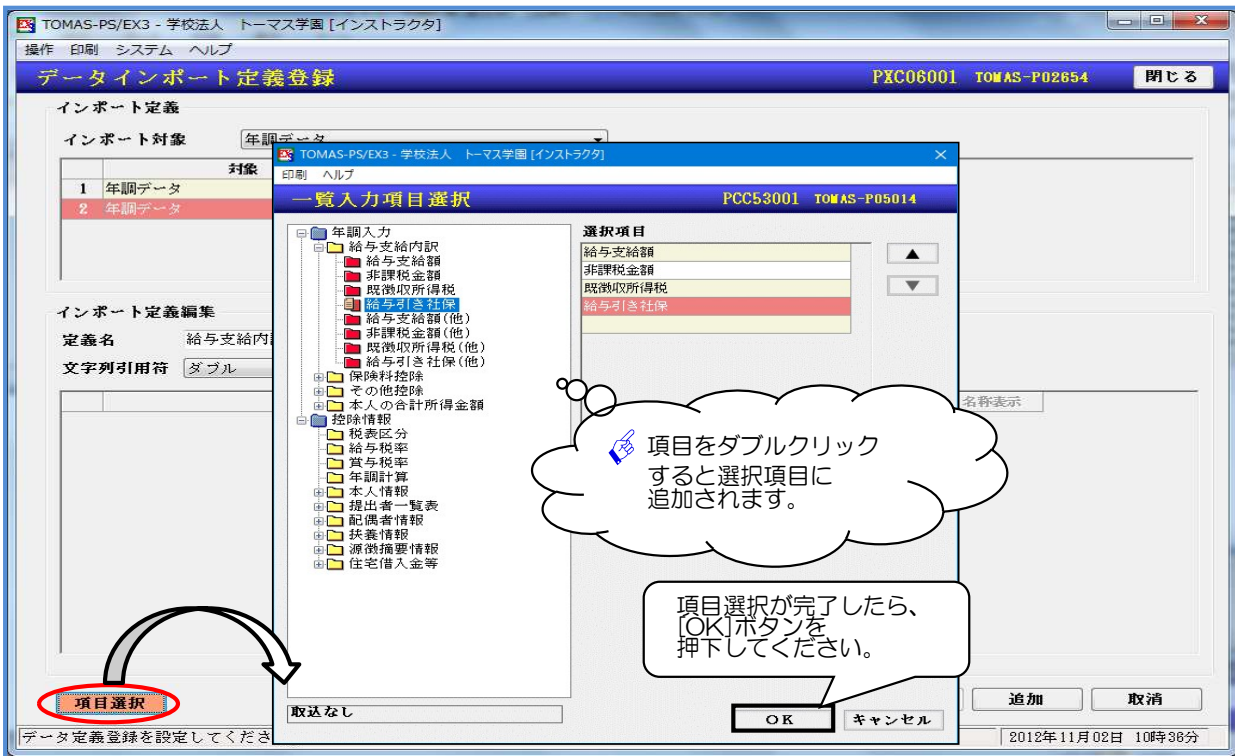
TOMAS-PS/EX3 - 学校法人 トーマス学園 [インストラクタ]

操作 印刷 システム ヘルプ

データインポート定義登録 PXC06001 TOMAS-P02654 閉じる

インポート定義

インポート対象 年調データ

対象

1 年調データ

2 年調データ

インポート定義編集

定義名 給与支給内訳

文字列引用符 ダブル

名称表示

TOMAS-PS/EX3 - 学校法人 トーマス学園 [インストラクタ]

印刷 ヘルプ

一覧入力項目選択 PCC53001 TOMAS-P05014

年調入力
給与支給内訳
給与支給額
非課税金額
既徴収所得税
給与引き社保
給与支給額(他)
非課税金額(他)
既徴収所得税(他)
給与引き社保(他)
保険料控除
その他控除
本人の合計所得金額
控除情報
税表区分
給与税率
賞与税率
年調計算
本人情報
提出者一覧表
配偶者情報
扶養情報
源徴摘要情報
住宅借入金等

選択項目

| 給与支給額 |
|---|
| 非課税金額 |
| 既徴収所得税 |
| 給与引き社保 |

▲
▼

項目をダブルクリックすると選択項目に追加されます。

項目選択が完了したら、[OK]ボタンを押下してください。

取込なし

OK キャンセル

項目選択

追加 取消

データ定義登録を設定してくださ

2012年11月02日 10時36分